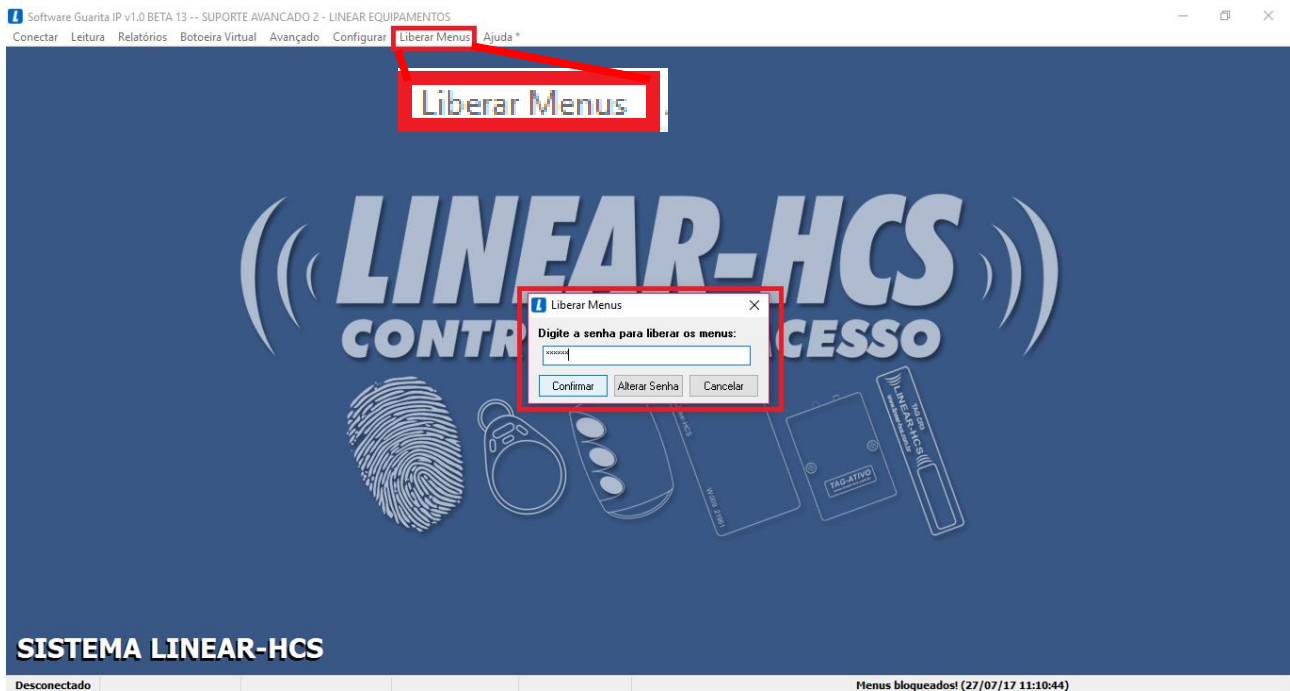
Software Guarita IP v1.0 BETA 13 -- SUPORTE AVANCADO 2 - LINEAR EQUIPAMENTOS

Conectar Leitura Relatórios Botoeira Virtual Avançado Configurar Liberar Menus Ajuda \*

Liberar Menus

LINEAR-HCS
CONTR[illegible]CESSO

Liberar Menus

Digite a senha para liberar os menus:

\*\*\*\*\*\*

Confirmar Alterar Senha Cancelar

TAG-ATIVO

LINEAR-HCS

SISTEMA LINEAR-HCS

Desconectado

Menus bloqueados! (27/07/17 11:10:44)